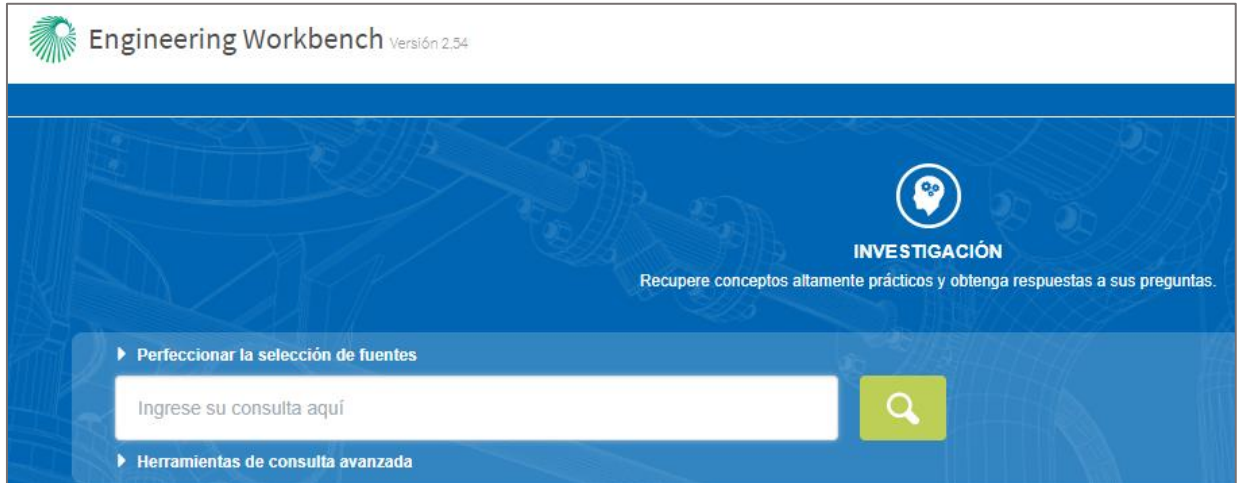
Engineering Workbench Versión 2.54

INVESTIGACIÓN
Recupere conceptos altamente prácticos y obtenga respuestas a sus preguntas.

Perfeccionar la selección de fuentes

Ingrese su consulta aquí

Herramientas de consulta avanzada